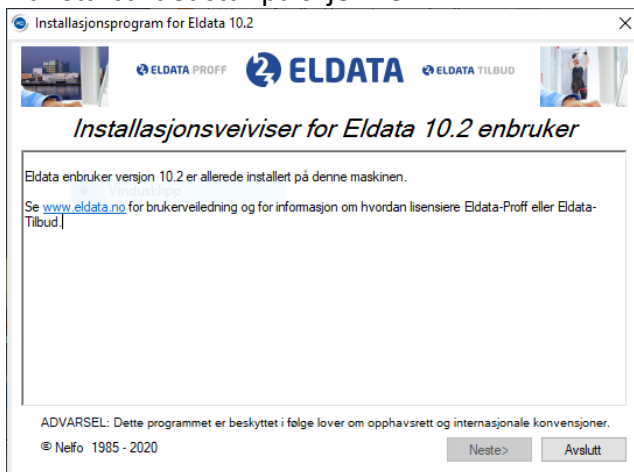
Installasjonsprogram for Eldata 10.2
×

ELDATA PROFF ELDATA ELDATA TILBUD

Installasjonsveiviser for Eldata 10.2 enbruker

Eldata enbruker versjon 10.2 er allerede installert på denne maskinen.

Se www.eldata.no for brukerveiledning og for informasjon om hvordan lisensiere Eldata-Proff eller Eldata-Tilbud.

ADVARSEL: Dette programmet er beskyttet i følge lover om opphavsrett og internasjonale konvensjoner.

© Nelfo 1985 - 2020

Neste>

Avslutt